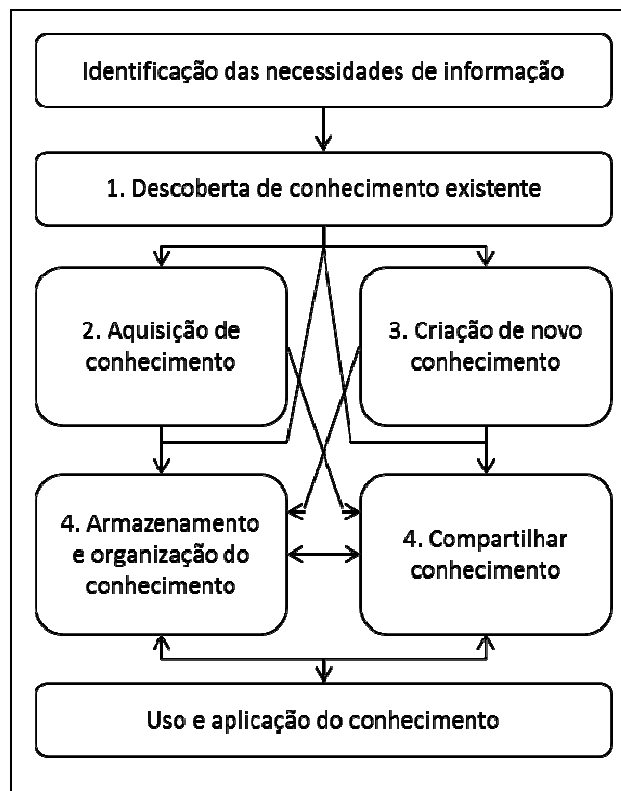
Identificação das necessidades de informação

1. Descoberta de conhecimento existente

2. Aquisição de conhecimento

3. Criação de novo conhecimento

4. Armazenamento e organização do conhecimento

4. Compartilhar conhecimento

Uso e aplicação do conhecimento